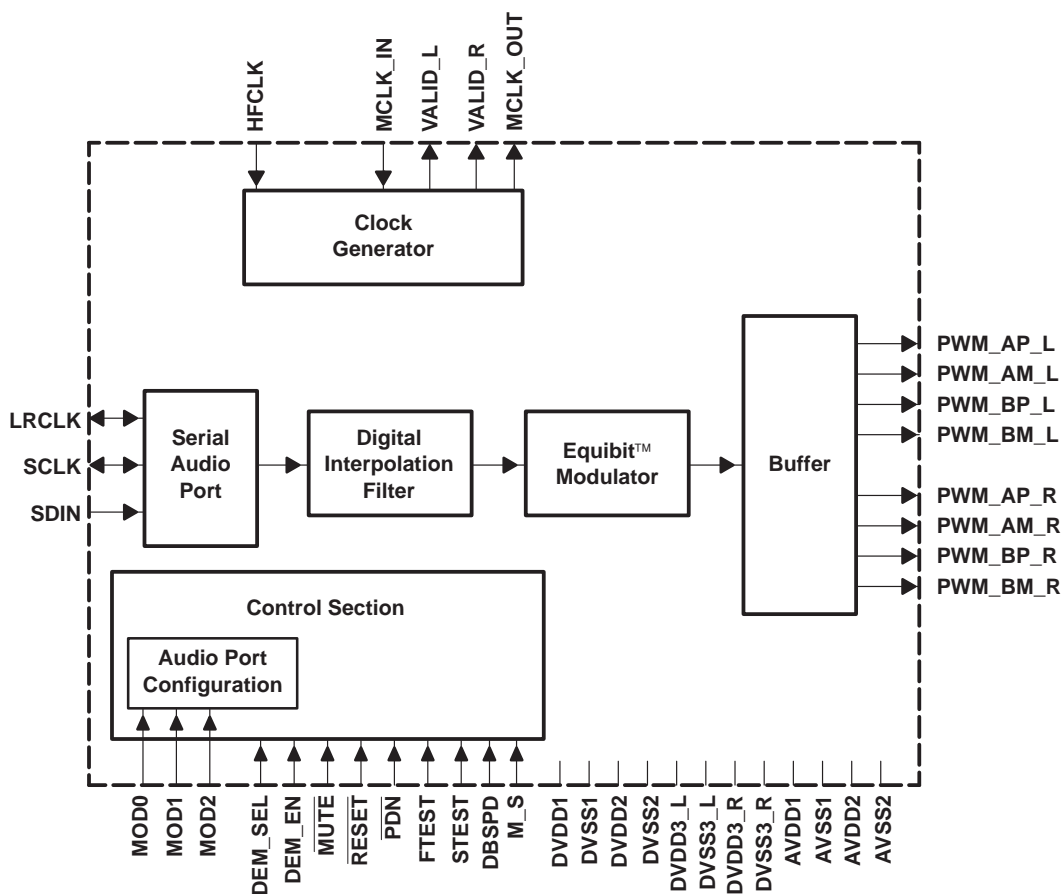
HFCLK
MCLK_IN
VALID_L
VALID_R
MCLK_OUT

Clock Generator

LRCLK
SCLK
SDIN

Serial Audio Port

Digital Interpolation Filter

Equibit™ Modulator

Buffer

PWM_AP_L
PWM_AM_L
PWM_BP_L
PWM_BM_L
PWM_AP_R
PWM_AM_R
PWM_BP_R
PWM_BM_R

Control Section

Audio Port Configuration

MOD0
MOD1
MOD2
DEM_SEL
DEM_EN
$\overline{MUTE}$
$\overline{RESET}$
$\overline{PDN}$
FTEST
STEST
DBSPD
M_S
DVDD1
DVSS1
DVDD2
DVSS2
DVDD3_L
DVSS3_L
DVDD3_R
DVSS3_R
AVDD1
AVSS1
AVDD2
AVSS2